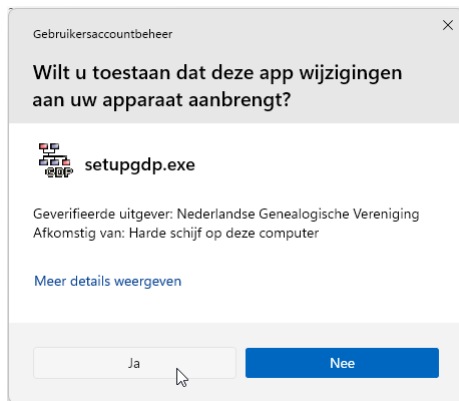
Gebruikersaccountbeheer

×

Wilt u toestaan dat deze app wijzigingen aan uw apparaat aanbrengt?

setupgdp.exe

Geverifieerde uitgever: Nederlandse Genealogische Vereniging
Afkomstig van: Harde schijf op deze computer

Meer details weergeven

Ja

Nee